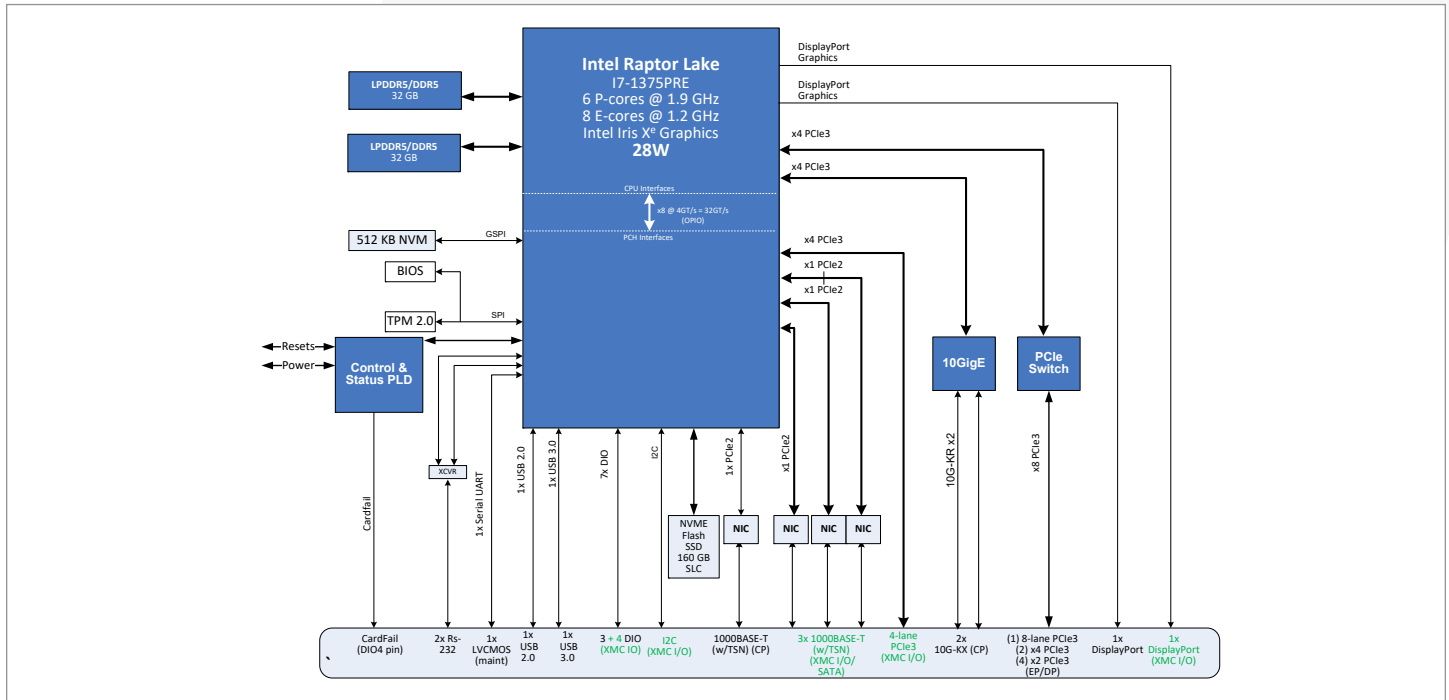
Intel Raptor Lake
I7-1375PRE
6 P-cores @ 1.9 GHz
8 E-cores @ 1.2 GHz
Intel Iris X$^e$ Graphics
28W

CPU Interfaces
x8 @ 4GT/s = 32GT/s (OPIO)
PCH Interfaces

LPDDR5/DDR5
32 GB

LPDDR5/DDR5
32 GB

512 KB NVM
GSPI
BIOS
TPM 2.0
SPI
Resets
Power
Control & Status PLD

DisplayPort Graphics
DisplayPort Graphics
x4 PCIe3
x4 PCIe3
x4 PCIe3
x1 PCIe2
x1 PCIe2

10GigE
PCIe Switch

XCVR
Cardfail
1x Serial UART
1x USB 2.0
1x USB 3.0
7x DIO
I2C
1x PCIe2
x1 PCIe2
10G-KR x2
x8 PCIe3

NVME Flash SSD 160 GB SLC
NIC
NIC
NIC
NIC

CardFail (DIO4 pin)
2x Rs-232
1x LVCMOS (maint)
1x USB 2.0
1x USB 3.0
3 + 4 DIO (XMC IO)
I2C (XMC I/O)
1000BASE-T (w/TSN) (CP)
3x 1000BASE-T (w/TSN) (XMC I/O/ SATA)
4-lane PCIe3 (XMC I/O)
2x 10G-KX (CP)
(1) 8-lane PCIe3 (2) x4 PCIe3 (4) x2 PCIe3 (EP/DP)
1x DisplayPort
1x DisplayPort (XMC I/O)